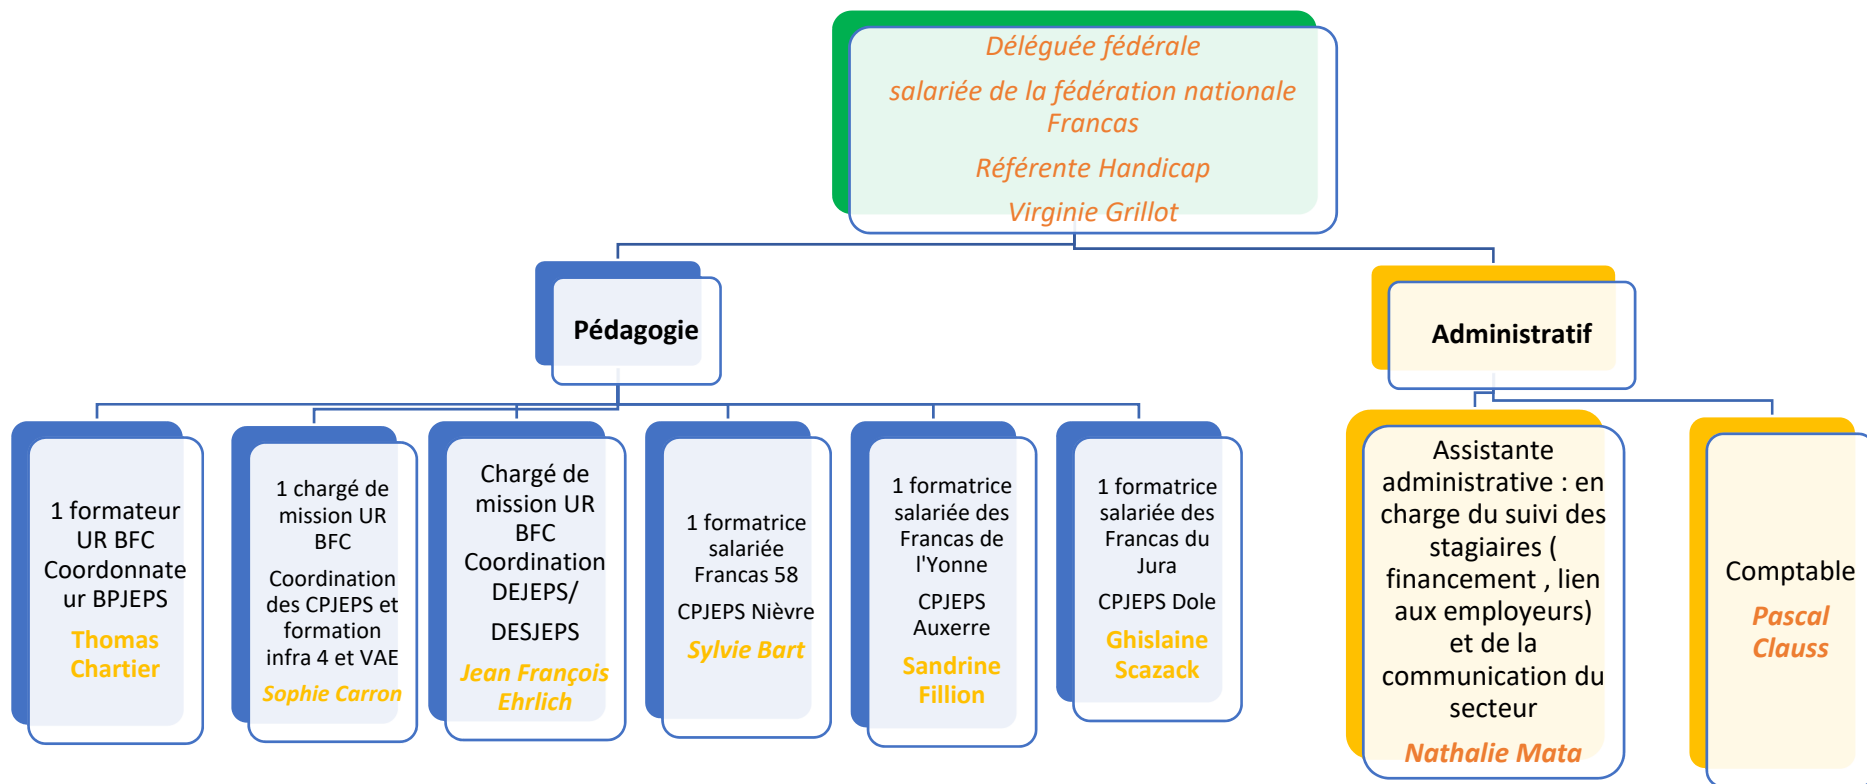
Déléguée fédérale

salariée de la fédération nationale Francas

Référente Handicap

Virginie Grillot

Pédagogie

Administratif

1 formateur UR BFC Coordonnateur BPJEPS

Thomas Chartier

1 chargé de mission UR BFC

Coordination des CPJEPS et formation infra 4 et VAE

Sophie Carron

Chargé de mission UR BFC Coordination DEJEPS/

DESJEPS

Jean François Ehrlich

1 formatrice salariée Francas 58

CPJEPS Nièvre

Sylvie Bart

1 formatrice salariée des Francas de l'Yonne

CPJEPS Auxerre

Sandrine Fillion

1 formatrice salariée des Francas du Jura

CPJEPS Dole

Ghislaine Scazack

Assistante administrative : en charge du suivi des stagiaires ( financement , lien aux employeurs) et de la communication du secteur

Nathalie Mata

Comptable

Pascal Clauss